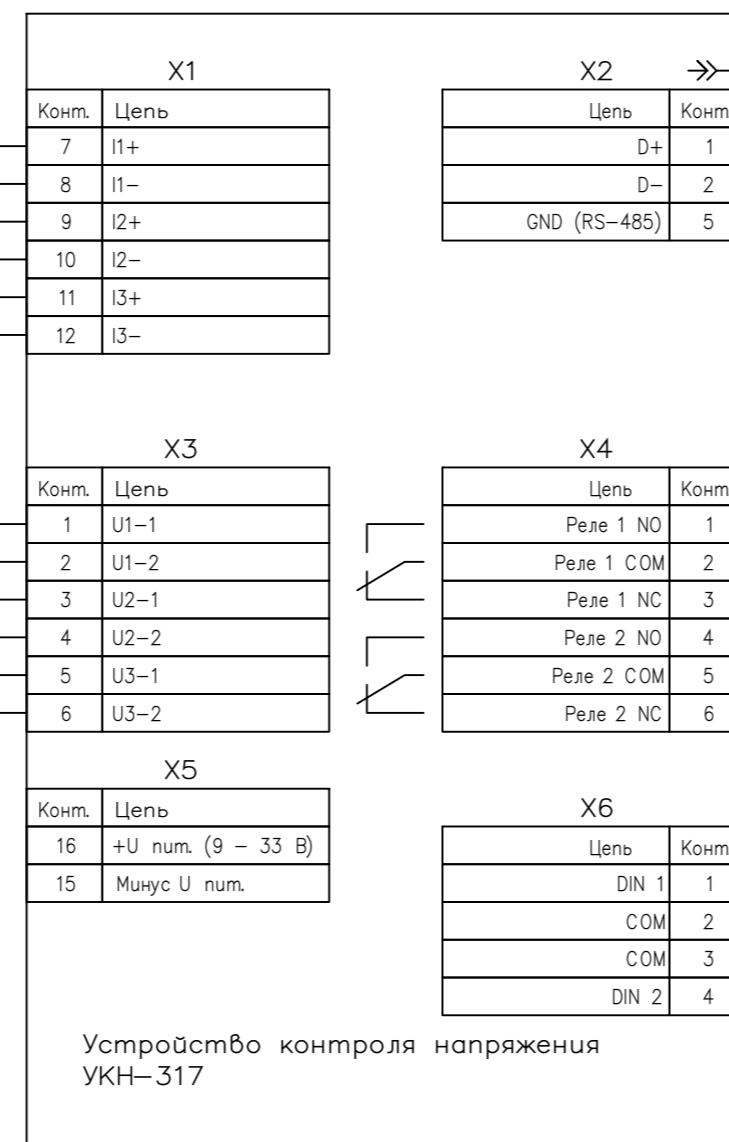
X1

| Конт. | Цепь |
|---|---|
| 7 | I1+ |
| 8 | I1– |
| 9 | I2+ |
| 10 | I2– |
| 11 | I3+ |
| 12 | I3– |

X2

| Цепь | Конт |
|---|---|
| D+ | 1 |
| D– | 2 |
| GND (RS–485) | 5 |

X3

| Конт. | Цепь |
|---|---|
| 1 | U1–1 |
| 2 | U1–2 |
| 3 | U2–1 |
| 4 | U2–2 |
| 5 | U3–1 |
| 6 | U3–2 |

X4

| Цепь | Конт |
|---|---|
| Реле 1 NO | 1 |
| Реле 1 COM | 2 |
| Реле 1 NC | 3 |
| Реле 2 NO | 4 |
| Реле 2 COM | 5 |
| Реле 2 NC | 6 |

X5

| Конт. | Цепь |
|---|---|
| 16 | +U пит. (9 – 33 В) |
| 15 | Минус U пит. |

X6

| Цепь | Конт |
|---|---|
| DIN 1 | 1 |
| COM | 2 |
| COM | 3 |
| DIN 2 | 4 |

Устройство контроля напряжения УКН–317